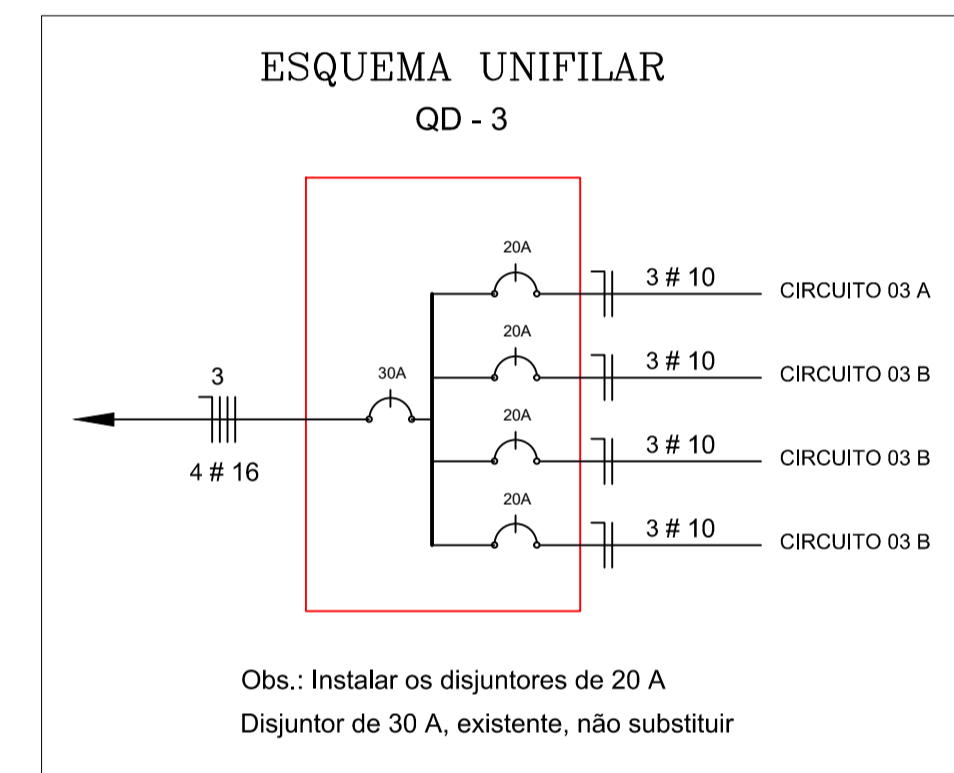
ESQUEMA UNIFILAR
QD - 3

20A
3 # 10
CIRCUITO 03 A
20A
3 # 10
CIRCUITO 03 B
3
30A
20A
3 # 10
CIRCUITO 03 B
4 # 16
20A
3 # 10
CIRCUITO 03 B

Obs.: Instalar os disjuntores de 20 A
Disjuntor de 30 A, existente, não substituir